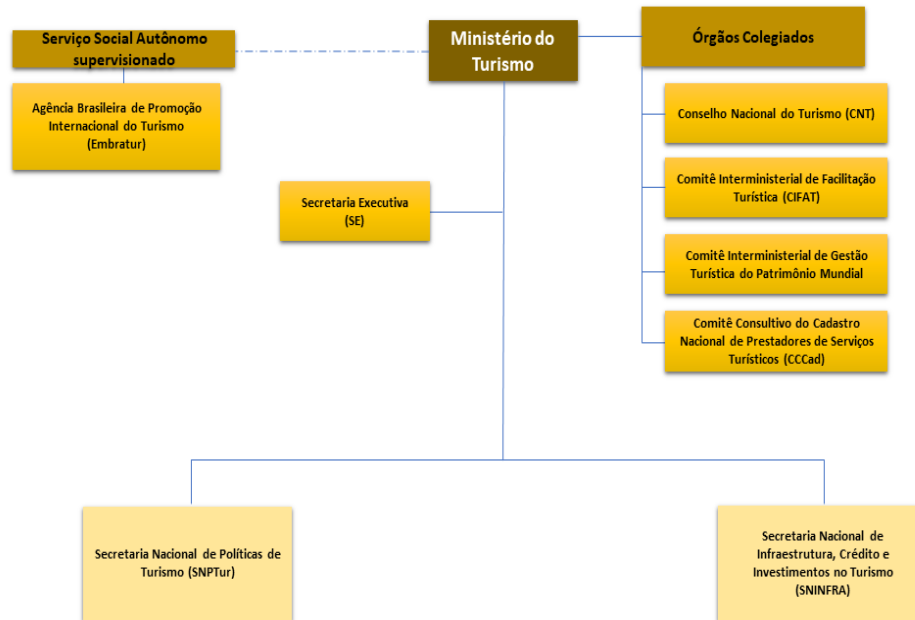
Serviço Social Autônomo supervisionado

Agência Brasileira de Promoção Internacional do Turismo (Embratur)

Ministério do Turismo

Órgãos Colegiados

Conselho Nacional do Turismo (CNT)

Comitê Interministerial de Facilitação Turística (CIFAT)

Comitê Interministerial de Gestão Turística do Patrimônio Mundial

Comitê Consultivo do Cadastro Nacional de Prestadores de Serviços Turísticos (CCCad)

Secretaria Executiva (SE)

Secretaria Nacional de Políticas de Turismo (SNPTur)

Secretaria Nacional de Infraestrutura, Crédito e Investimentos no Turismo (SNINFRA)